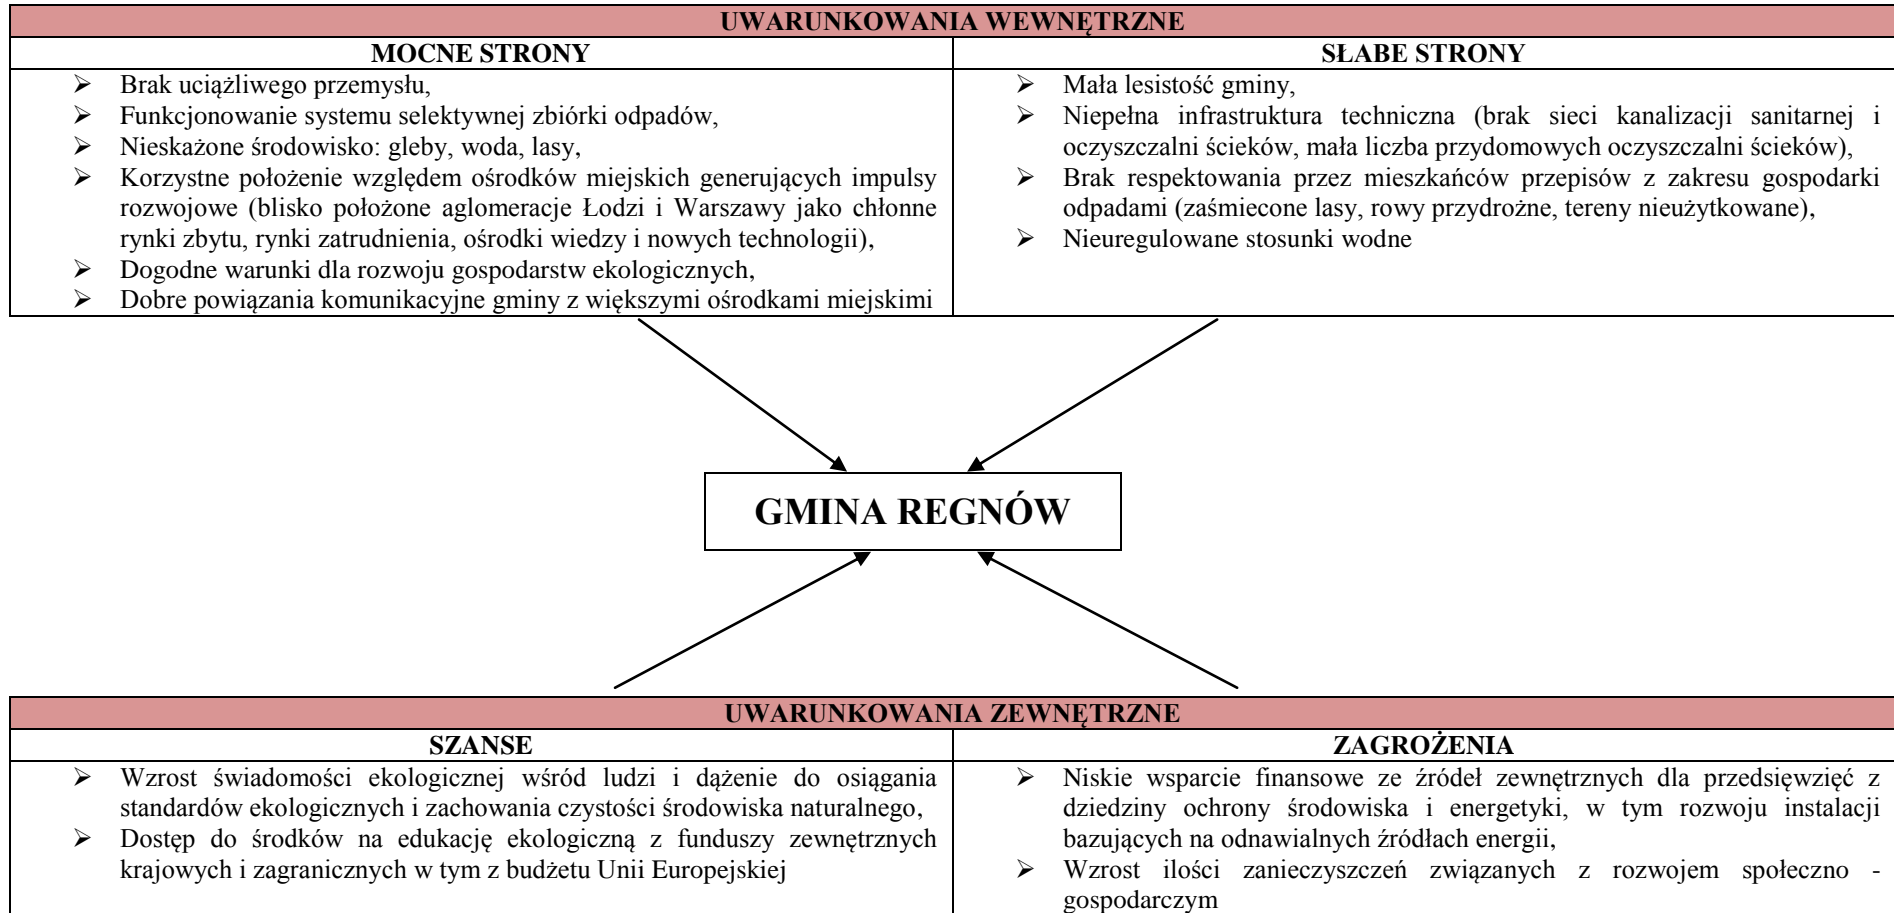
| UWARUNKOWANIA WEWNĘTRZNE | |
|---|---|
| MOCNE STRONY | SŁABE STRONY |
| ➢ Brak uciążliwego przemysłu, ➢ Funkcjonowanie systemu selektywnej zbiórki odpadów, ➢ Nieskażone środowisko: gleby, woda, lasy, ➢ Korzystne położenie względem ośrodków miejskich generujących impulsy rozwojowe (blisko położone aglomeracje Łodzi i Warszawy jako chłonne rynki zbytu, rynki zatrudnienia, ośrodki wiedzy i nowych technologii), ➢ Dogodne warunki dla rozwoju gospodarstw ekologicznych, ➢ Dobre powiązania komunikacyjne gminy z większymi ośrodkami miejskimi | ➢ Mała lesistość gminy, ➢ Niepełna infrastruktura techniczna (brak sieci kanalizacji sanitarnej i oczyszczalni ścieków, mała liczba przydomowych oczyszczalni ścieków), ➢ Brak respektowania przez mieszkańców przepisów z zakresu gospodarki odpadami (zaśmiecone lasy, rowy przydrożne, tereny nieużytkowane), ➢ Nieuregulowane stosunki wodne |

GMINA REGNÓW

| UWARUNKOWANIA ZEWNĘTRZNE | |
|---|---|
| SZANSE | ZAGROŻENIA |
| ➢ Wzrost świadomości ekologicznej wśród ludzi i dążenie do osiągania standardów ekologicznych i zachowania czystości środowiska naturalnego, ➢ Dostęp do środków na edukację ekologiczną z funduszy zewnętrznych krajowych i zagranicznych w tym z budżetu Unii Europejskiej | ➢ Niskie wsparcie finansowe ze źródeł zewnętrznych dla przedsięwzięć z dziedziny ochrony środowiska i energetyki, w tym rozwoju instalacji bazujących na odnawialnych źródłach energii, ➢ Wzrost ilości zanieczyszczeń związanych z rozwojem społeczno - gospodarczym |